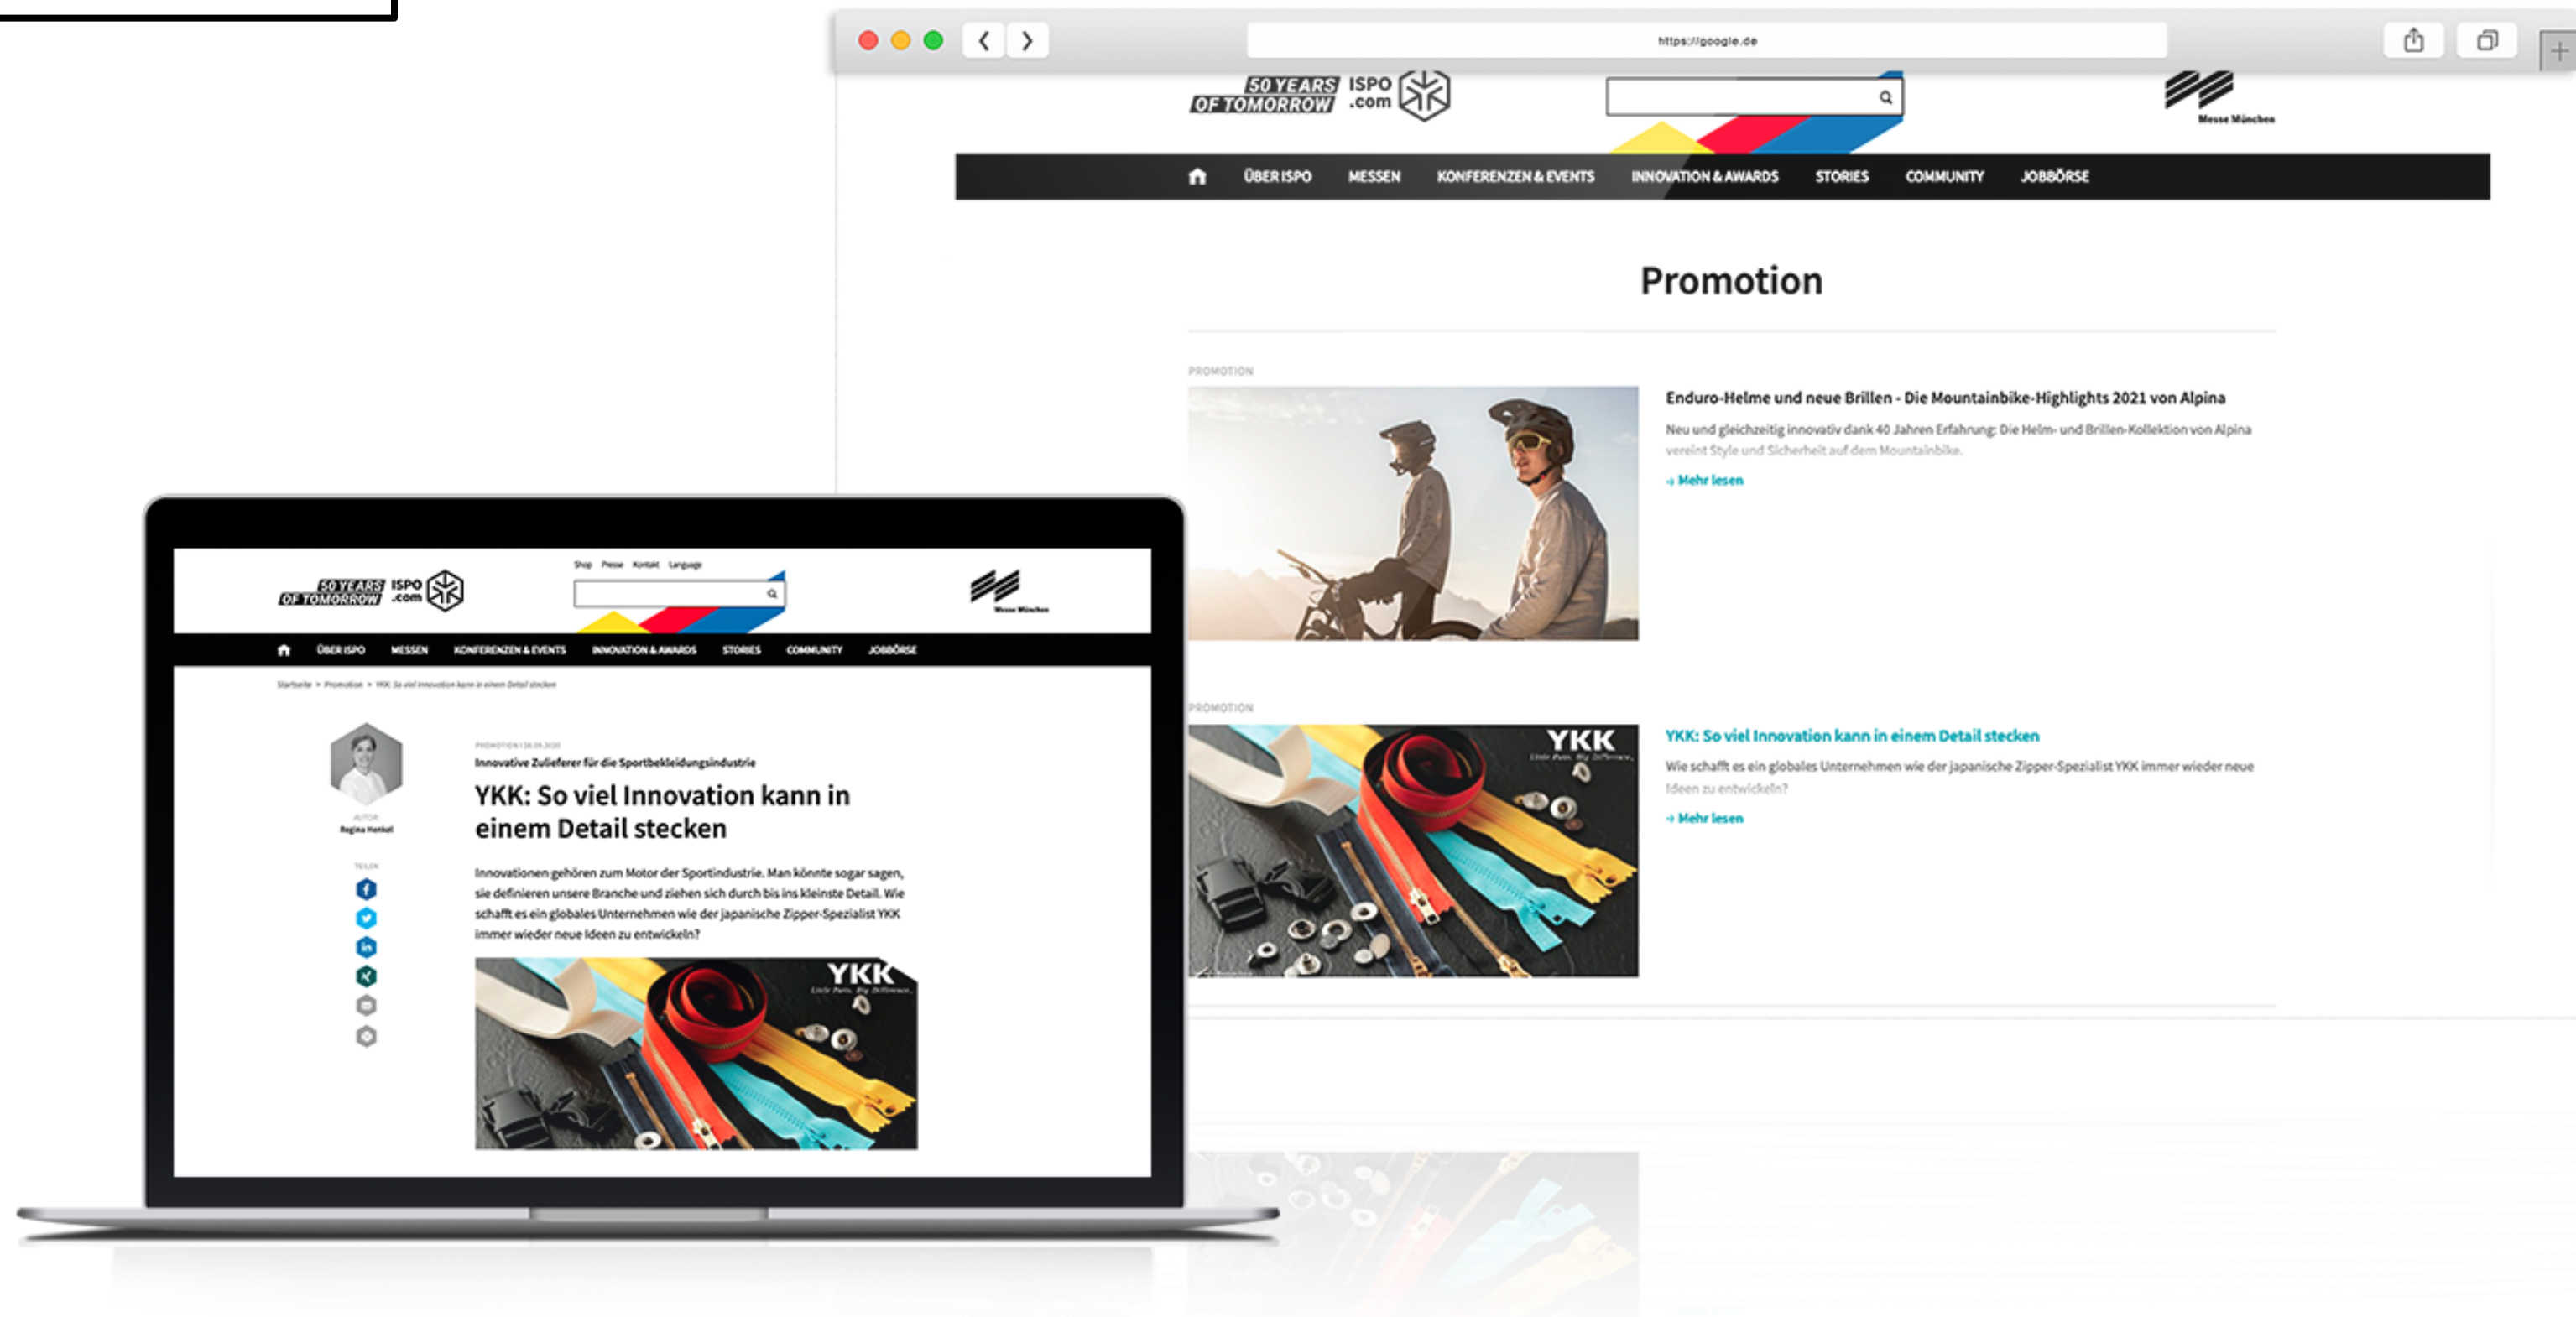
https://google.de

50 YEARS OF TOMORROW ISPO .com

Messe München

ÜBER ISPO MESSEN KONFERENZEN & EVENTS INNOVATION & AWARDS STORIES COMMUNITY JOBBÖRSE

Promotion

PROMOTION

Enduro-Helme und neue Brillen - Die Mountainbike-Highlights 2021 von Alpina

Neu und gleichzeitig innovativ dank 40 Jahren Erfahrung: Die Helm- und Brillen-Kollektion von Alpina vereint Style und Sicherheit auf dem Mountainbike.

→ Mehr lesen

PROMOTION

YKK

YKK: So viel Innovation kann in einem Detail stecken

Wie schafft es ein globales Unternehmen wie der japanische Zipper-Spezialist YKK immer wieder neue Ideen zu entwickeln?

→ Mehr lesen

50 YEARS OF TOMORROW ISPO .com

Shop Presse Kontakt Language

Messe München

ÜBER ISPO MESSEN KONFERENZEN & EVENTS INNOVATION & AWARDS STORIES COMMUNITY JOBBÖRSE

Startseite > Promotion > YKK: So viel Innovation kann in einem Detail stecken

AUTOR
Regina Henkel

TEILEN

PROMOTION | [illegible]

Innovative Zulieferer für die Sportbekleidungsindustrie

YKK: So viel Innovation kann in einem Detail stecken

Innovationen gehören zum Motor der Sportindustrie. Man könnte sogar sagen, sie definieren unsere Branche und ziehen sich durch bis ins kleinste Detail. Wie schafft es ein globales Unternehmen wie der japanische Zipper-Spezialist YKK immer wieder neue Ideen zu entwickeln?

YKK